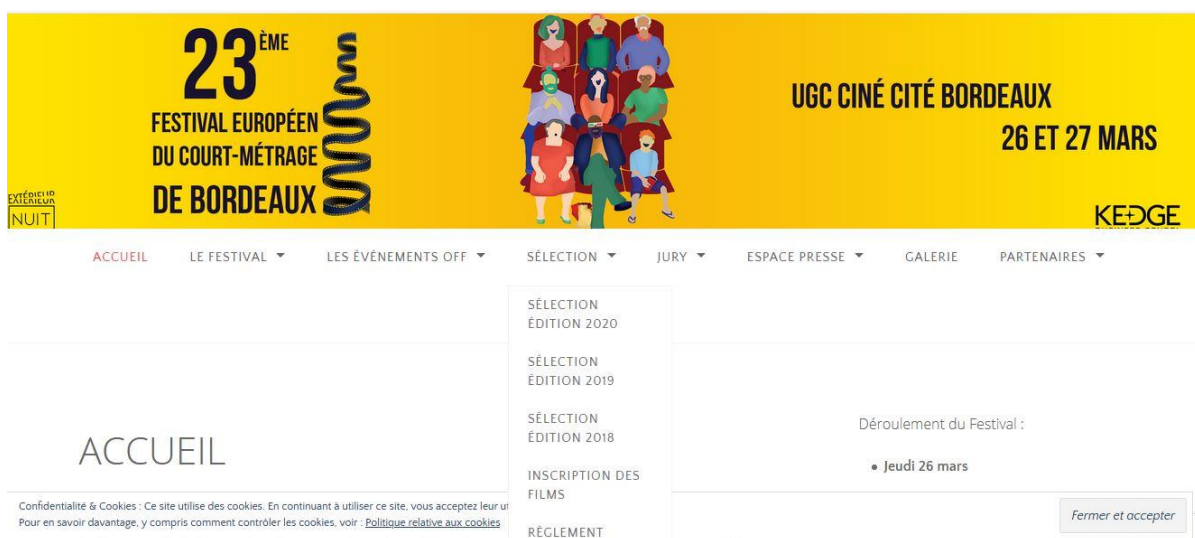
23ÈME
FESTIVAL EUROPÉEN
DU COURT-MÉTRAGE
DE BORDEAUX

EXTÉRIEUR
NUIT

UGC CINÉ CITÉ BORDEAUX
26 ET 27 MARS

KEDGE

ACCUEIL LE FESTIVAL ▾ LES ÉVÉNEMENTS OFF ▾ SÉLECTION ▾ JURY ▾ ESPACE PRESSE ▾ GALERIE PARTENAIRES ▾

SÉLECTION ÉDITION 2020

SÉLECTION ÉDITION 2019

SÉLECTION ÉDITION 2018

INSCRIPTION DES FILMS

RÈGLEMENT

ACCUEIL

Déroulement du Festival :

• Jeudi 26 mars

Confidentialité & Cookies : Ce site utilise des cookies. En continuant à utiliser ce site, vous acceptez leur ut
Pour en savoir davantage, y compris comment contrôler les cookies, voir : Politique relative aux cookies

Fermer et accepter